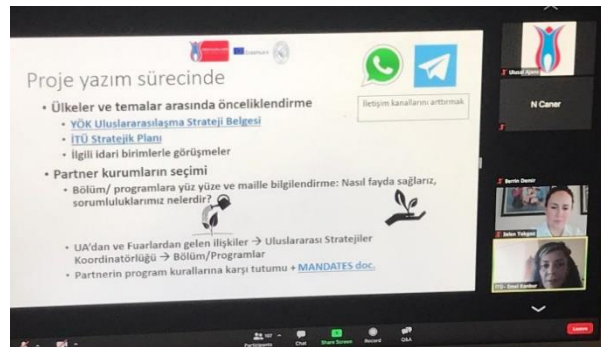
Erasmus+

Proje yazım sürecinde

• Ülkeler ve temalar arasında önceliklendirme
  • YÖK Uluslararasılaşma Strateji Belgesi
  • İTÜ Stratejik Planı
  • İlgili idari birimlerle görüşmeler

İletişim kanallarını arttırmak

• Partner kurumların seçimi
  • Bölüm/ programlara yüz yüze ve maille bilgilendirme: Nasıl fayda sağlarız, sorumluluklarımız nelerdir?
  • UA'dan ve Fuarlardan gelen ilişkiler → Uluslararası Stratejiler Koordinatörlüğü → Bölüm/Programlar
  • Partnerin program kurallarına karşı tutumu + MANDATES doc.

Ulusal Ajans

N Caner

Berrin Demir

Selen Tokgoz

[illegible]

107 Participants

Chat

Share Screen

Record

Q&A

Leave